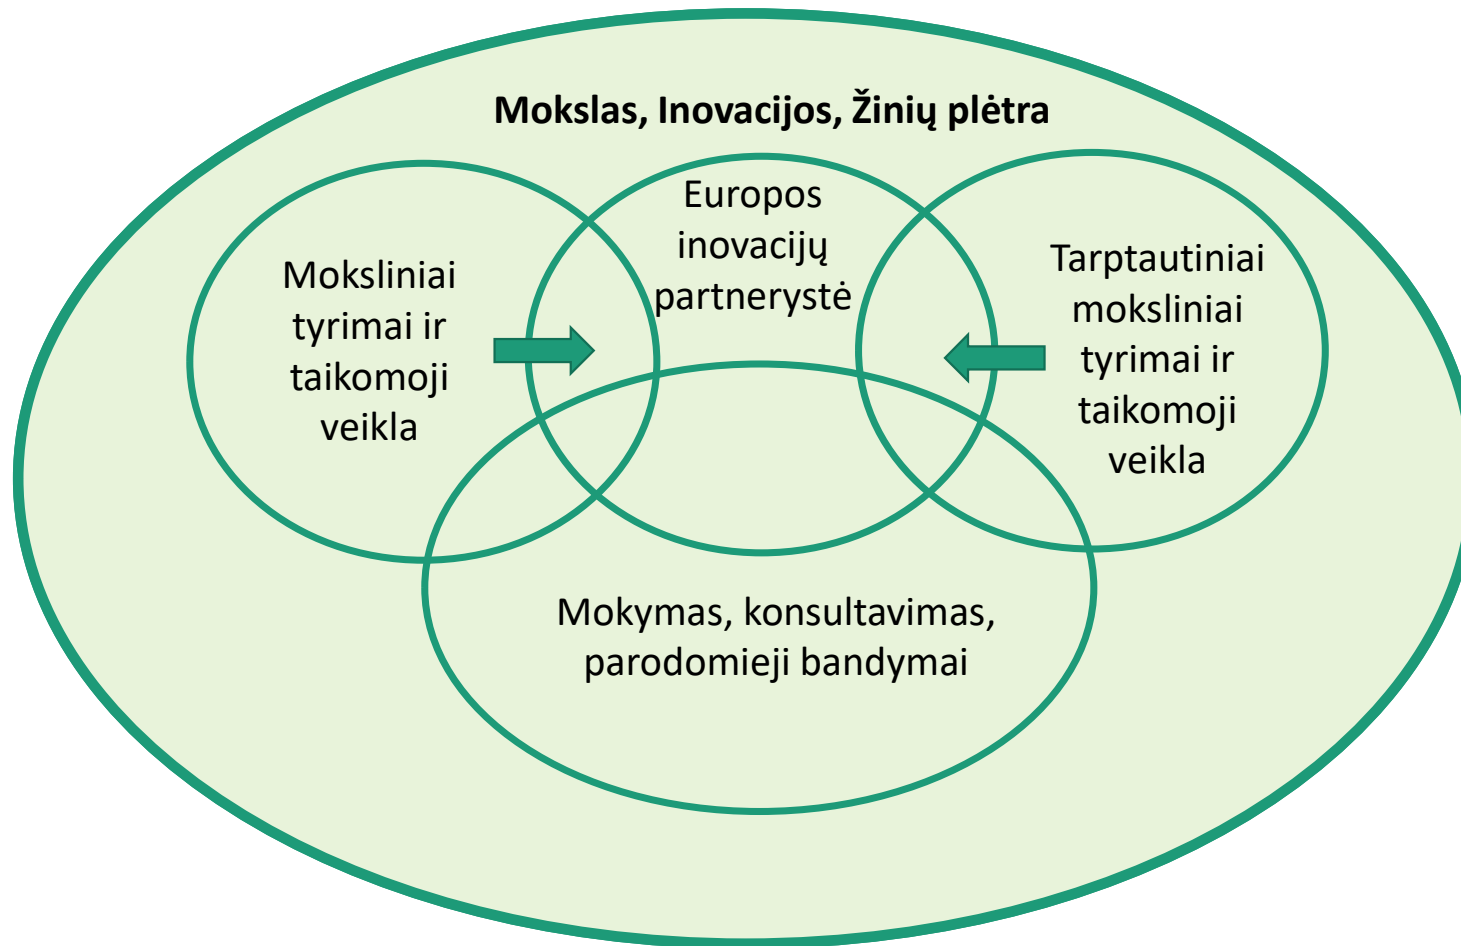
Mokslas, Inovacijos, Žinių plėtra

Moksliniai tyrimai ir taikomoji veikla

Europos inovacijų partnerystė

Tarptautiniai moksliniai tyrimai ir taikomoji veikla

Mokymas, konsultavimas, parodomieji bandymai